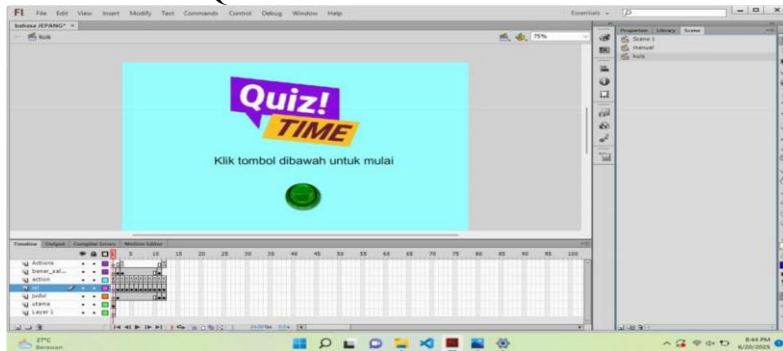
Fl File Edit View Insert Modify Text Commands Control Debug Window Help

Essentials

bahasa JEPANG* ×

kuis

75%

Quiz!
TIME

Klik tombol dibawah untuk mulai

Properties Library Scene

Scene 1
manual
kuis

Timeline Output Compiler Errors Motion Editor

5 10 15 20 25 30 35 40 45 50 55 60 65 70 75 80 85 90 95 100

Actions
benar_sal...
action
txt
judul
utama
Layer 1

24.00 fps 0.0s

27°C
Berawan

8:44 PM
6/20/2025